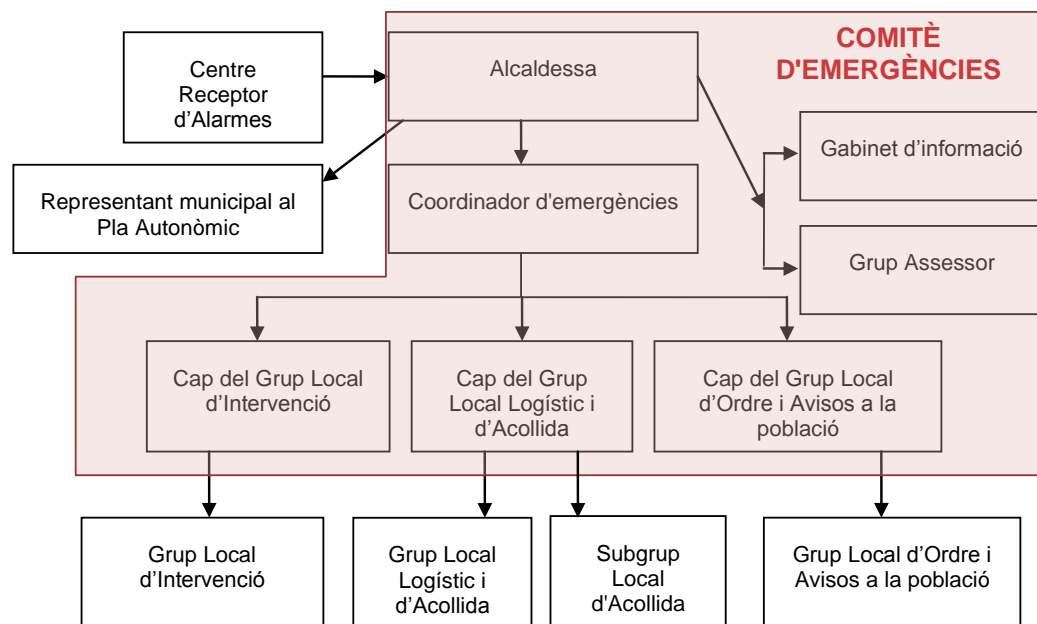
COMITÈ D'EMERGÈNCIES

Centre Receptor d'Alarmes

Alcaldessa

Representant municipal al Pla Autonòmic

Coordinador d'emergències

Gabinet d'informació

Grup Assessor

Cap del Grup Local d'Intervenció

Cap del Grup Local Logístic i d'Acollida

Cap del Grup Local d'Ordre i Avisos a la població

Grup Local d'Intervenció

Grup Local Logístic i d'Acollida

Subgrup Local d'Acollida

Grup Local d'Ordre i Avisos a la població